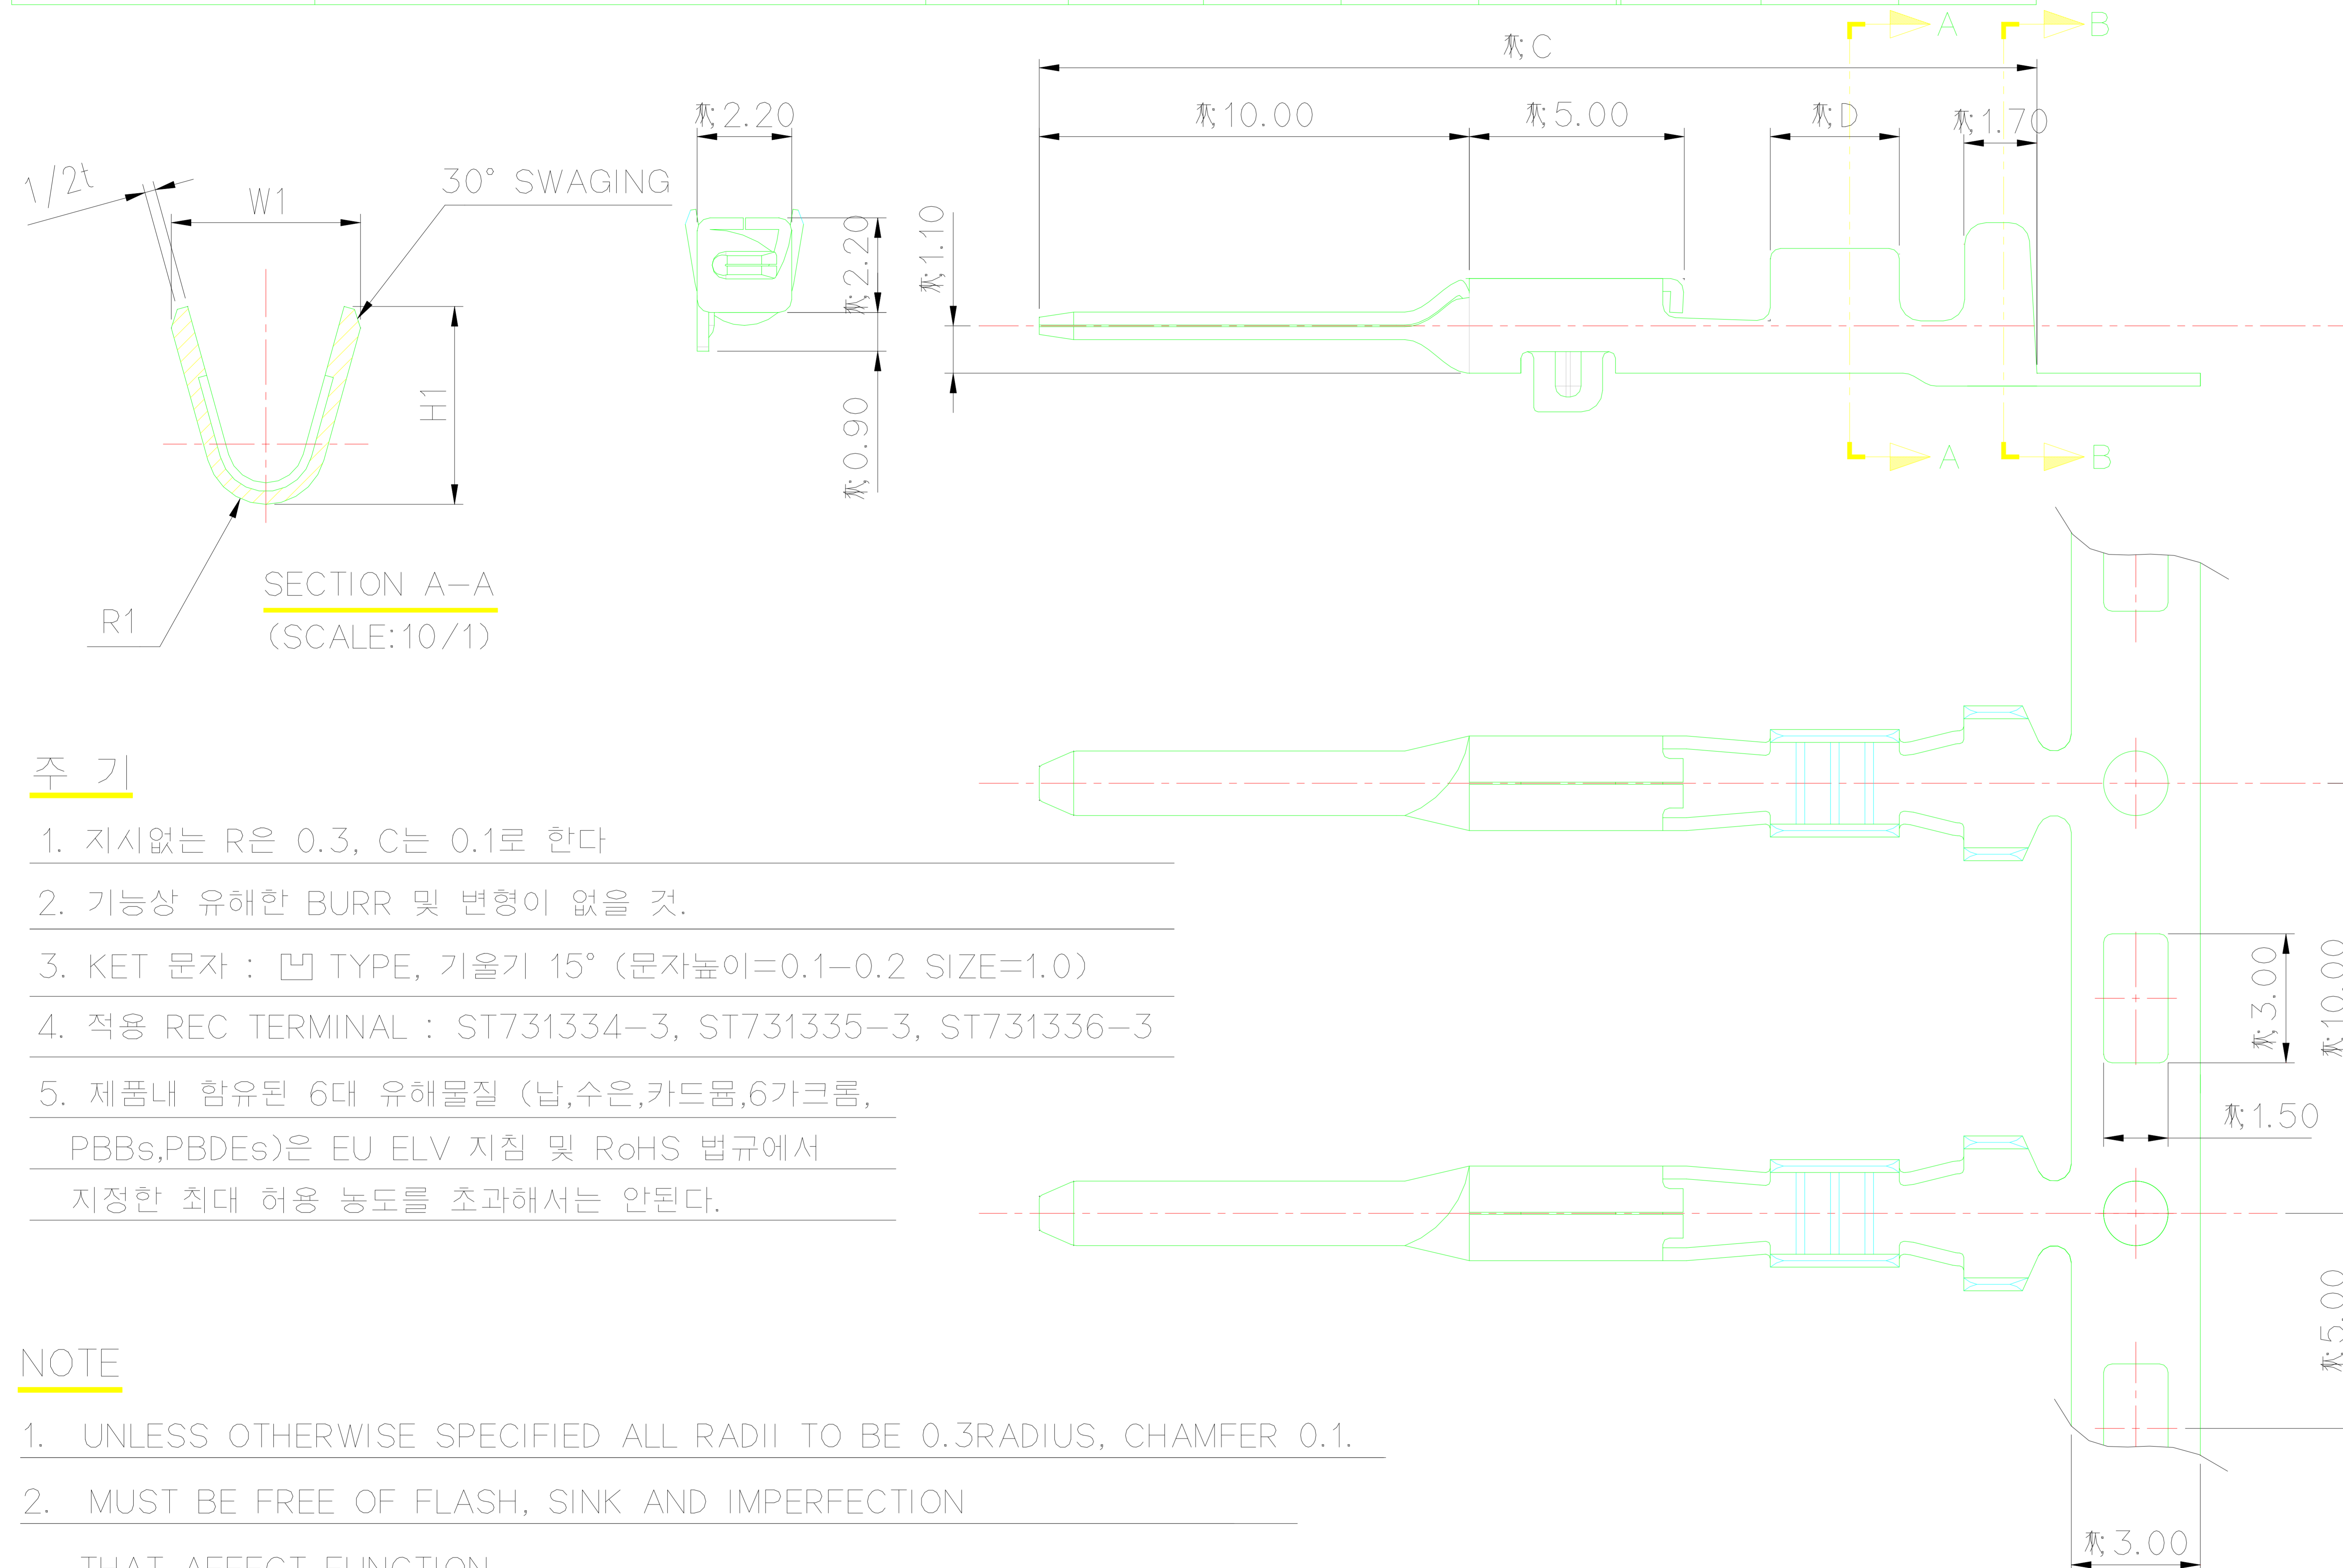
A B

C

10.00 5.00 D 1.70

2.20

2.20

1.10

0.90

1/2t

W1

30° SWAGING

H1

R1

SECTION A-A
(SCALE:10/1)

A B

주 기

1. 지시없는 R은 0.3, C는 0.1로 한다

2. 기능상 유해한 BURR 및 변형이 없을 것.

3. KET 문자 : 凹 TYPE, 기울기 15° (문자높이=0.1-0.2 SIZE=1.0)

4. 적용 REC TERMINAL : ST731334-3, ST731335-3, ST731336-3

5. 제품내 함유된 6대 유해물질 (납,수은,카드뮴,6가크롬, PBBs,PBDEs)은 EU ELV 지침 및 RoHS 법규에서 지정한 최대 허용 농도를 초과해서는 안된다.

3.00

10.00

1.50

5.00

3.00

NOTE

1. UNLESS OTHERWISE SPECIFIED ALL RADII TO BE 0.3RADIUS, CHAMFER 0.1.

2. MUST BE FREE OF FLASH, SINK AND IMPERFECTION

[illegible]